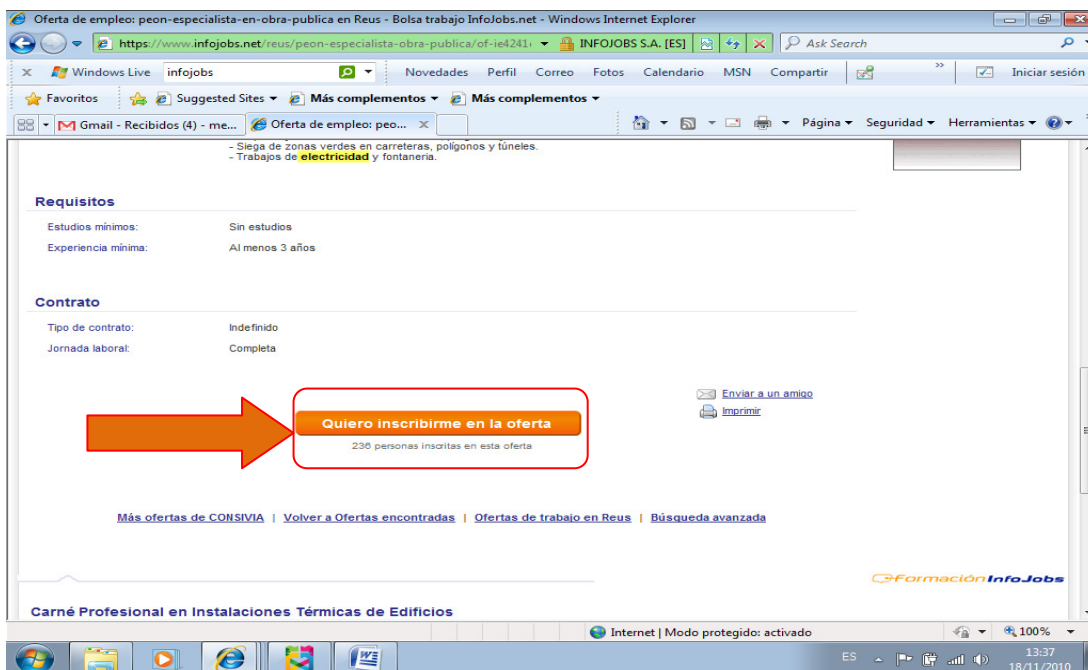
Oferta de empleo: peon-especialista-en-obra-publica en Reus - Bolsa trabajo InfoJobs.net - Windows Internet Explorer

https://www.infojobs.net/reus/peon-especialista-obra-publica/of-ie4241 INFOJOBS S.A. [ES] Ask Search

Windows Live infojobs Novedades Perfil Correo Fotos Calendario MSN Compartir Iniciar sesión

Favoritos Suggested Sites Más complementos Más complementos

Gmail - Recibidos (4) - me... Oferta de empleo: peo... Página Seguridad Herramientas

- Siega de zonas verdes en carreteras, polígonos y túneles.
- Trabajos de electricidad y fontanería.

Requisitos

| | |
|---|---|
| Estudios mínimos: | Sin estudios |
| Experiencia mínima: | Al menos 3 años |

Contrato

| | |
|---|---|
| Tipo de contrato: | Indefinido |
| Jornada laboral: | Completa |

Quiero inscribirme en la oferta
236 personas inscritas en esta oferta

Enviar a un amigo
Imprimir

Más ofertas de CONSIVIA | Volver a Ofertas encontradas | Ofertas de trabajo en Reus | Búsqueda avanzada

Formación InfoJobs

Carné Profesional en Instalaciones Térmicas de Edificios

Internet | Modo protegido: activado 100%

ES 13:37 18/11/2010